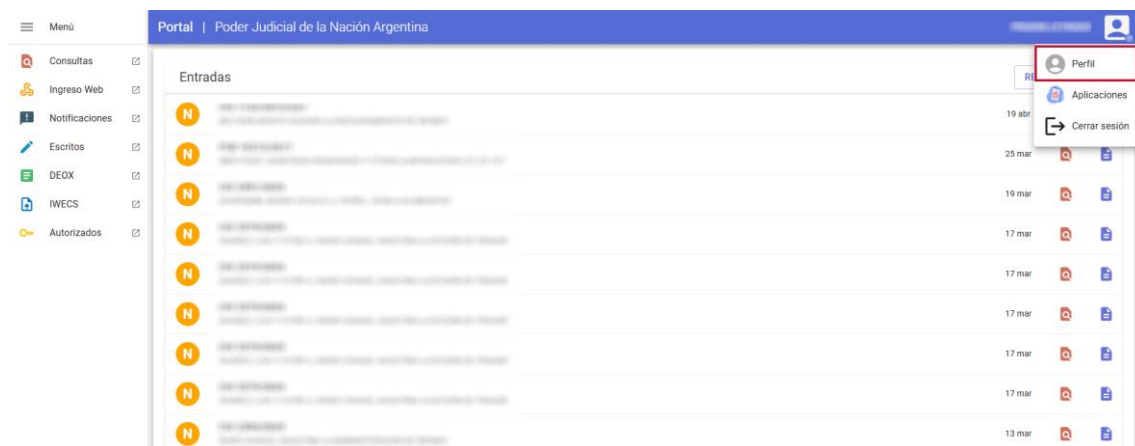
Menú

Consultas

Ingreso Web

Notificaciones

Escritos

DEOX

IWECS

Autorizados

Portal | Poder Judicial de la Nación Argentina

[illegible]

Perfil

Aplicaciones

Cerrar sesión

Entradas

R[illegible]

N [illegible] 19 abr

N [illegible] 25 mar

N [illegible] 19 mar

N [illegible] 17 mar

N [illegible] 17 mar

N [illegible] 17 mar

N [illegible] 17 mar

N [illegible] 17 mar

N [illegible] 13 mar